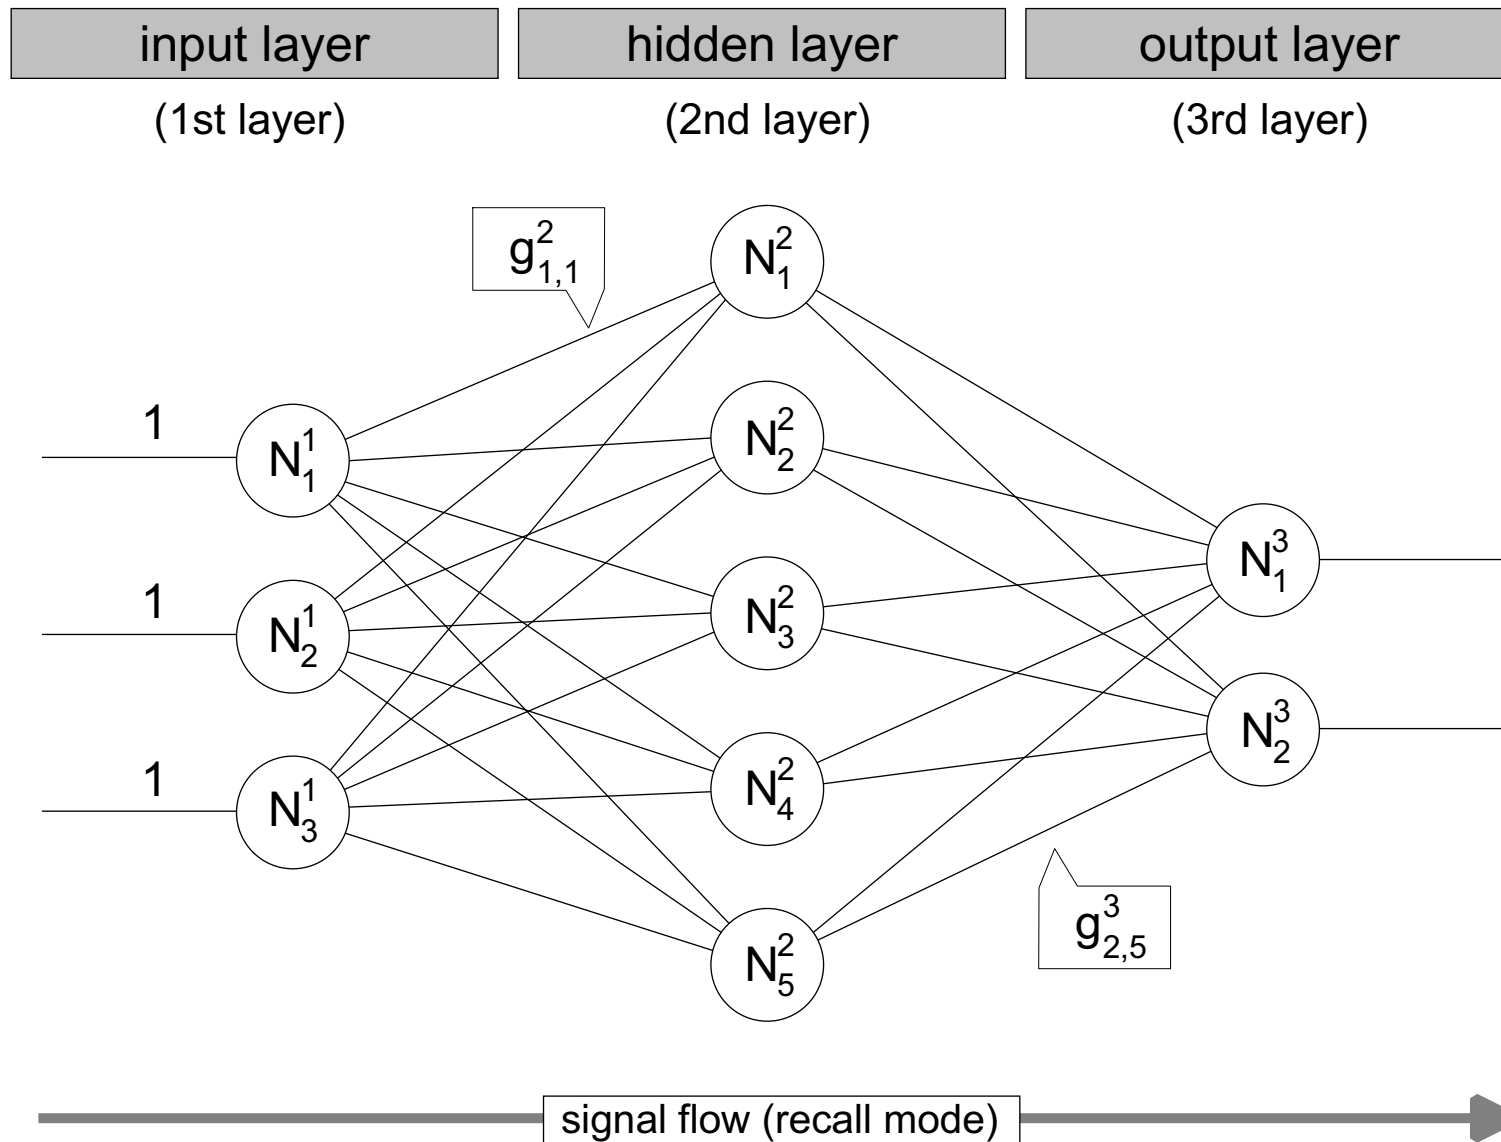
input layer

hidden layer

output layer

(1st layer)

(2nd layer)

(3rd layer)

$g^2_{1,1}$

$N^2_1$

1

$N^1_1$

$N^2_2$

1

$N^1_2$

$N^2_3$

$N^3_1$

$N^3_2$

1

$N^1_3$

$N^2_4$

$g^3_{2,5}$

$N^2_5$

signal flow (recall mode)